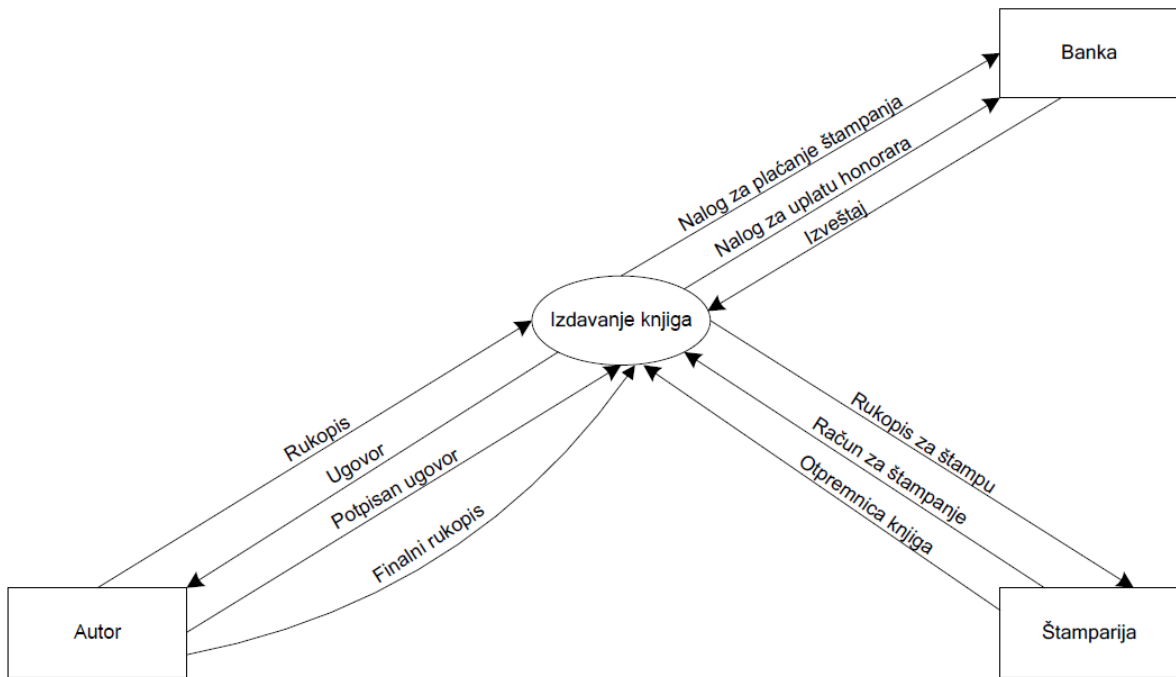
Banka

Nalog za plaćanje štampanja

Nalog za uplatu honorara

Izveštaj

Izdavanje knjiga

Rukopis

Ugovor

Potpisan ugovor

Finalni rukopis

Rukopis za štampu

Račun za štampanje

Otpremnica knjiga

Autor

Štamparija